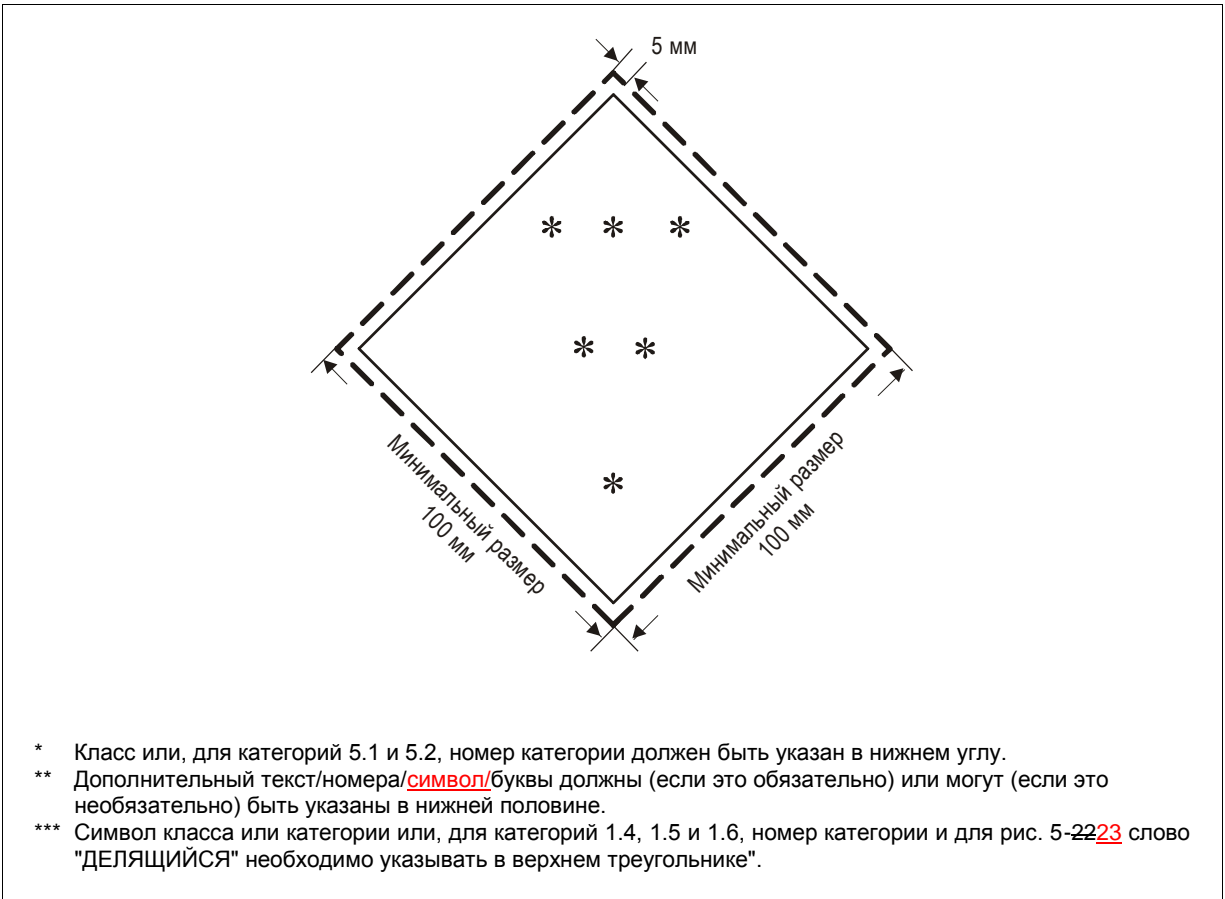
5 мм

* * *

* *

*

Минимальный размер 100 мм

Минимальный размер 100 мм

* Класс или, для категорий 5.1 и 5.2, номер категории должен быть указан в нижнем углу.

** Дополнительный текст/номера/символ/буквы должны (если это обязательно) или могут (если это необязательно) быть указаны в нижней половине.

*** Символ класса или категории или, для категорий 1.4, 1.5 и 1.6, номер категории и для рис. 5-2223 слово "ДЕЛЯЩИЙСЯ" необходимо указывать в верхнем треугольнике".